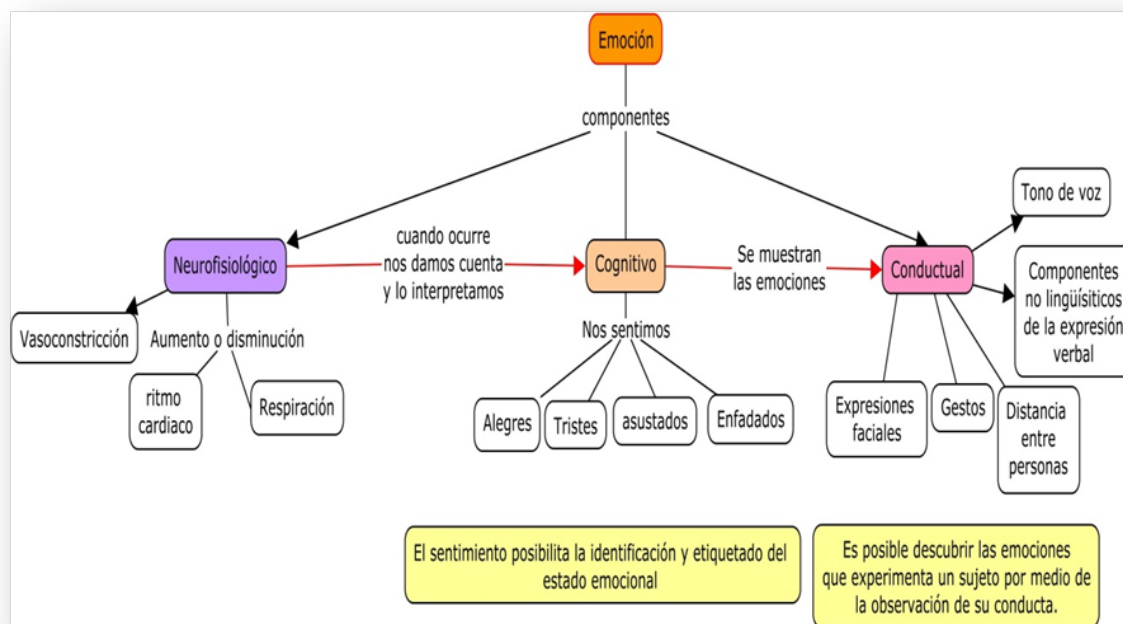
Emoción

componentes

Neurofisiológico

cuando ocurre nos damos cuenta y lo interpretamos

Cognitivo

Se muestran las emociones

Conductual

Tono de voz

Componentes no lingüísiticos de la expresión verbal

Vasoconstricción

Aumento o disminución

ritmo cardiaco

Respiración

Nos sentimos

Alegres

Tristes

asustados

Enfadados

Expresiones faciales

Gestos

Distancia entre personas

El sentimiento posibilita la identificación y etiquetado del estado emocional

Es posible descubrir las emociones que experimenta un sujeto por medio de la observación de su conducta.